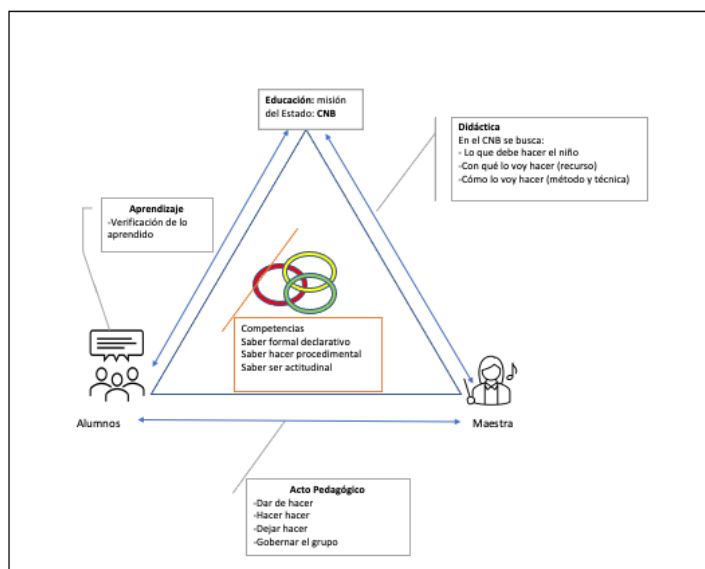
Educación: misión del Estado: CNB

Didáctica
En el CNB se busca:
- Lo que debe hacer el niño
-Con qué lo voy hacer (recurso)
-Cómo lo voy hacer (método y técnica)

Aprendizaje
-Verificación de lo aprendido

Competencias
Saber formal declarativo
Saber hacer procedimental
Saber ser actitudinal

Alumnos

Maestra

Acto Pedagógico
-Dar de hacer
-Hacer hacer
-Dejar hacer
-Gobernar el grupo